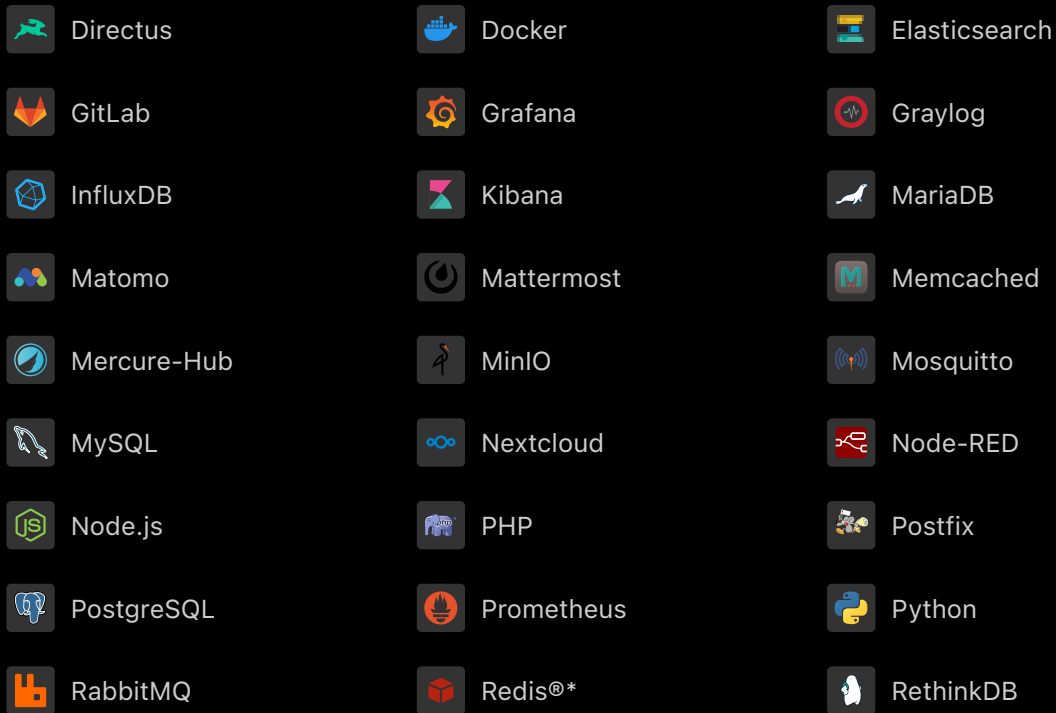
Directus
GitLab
InfluxDB
Matomo
Mercure-Hub
MySQL
Node.js
PostgreSQL
RabbitMQ

Docker
Grafana
Kibana
Mattermost
MinIO
Nextcloud
PHP
Prometheus
Redis®*

Elasticsearch
Graylog
MariaDB
Memcached
Mosquitto
Node-RED
Postfix
Python
RethinkDB